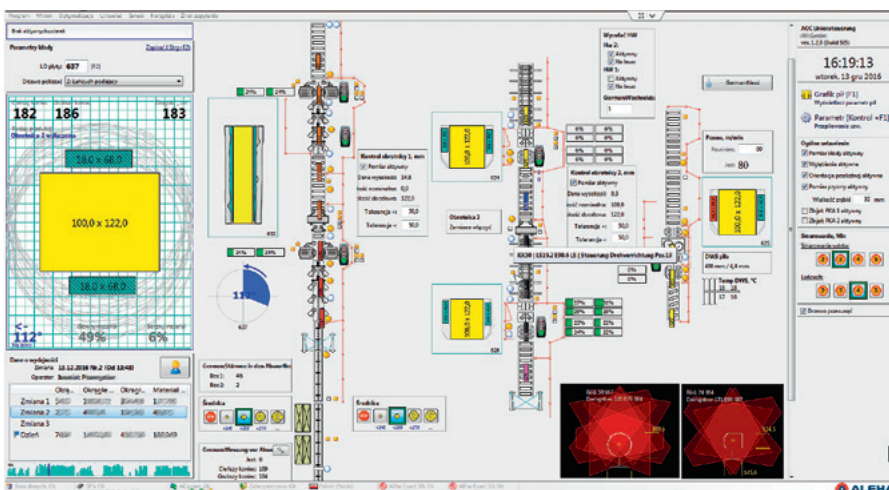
Brak aktywnych alarmów

Parametry kłody

LD płyty: 637

Dozwolone pozycja

182 186 183

18,0 x 68,0

100,0 x 122,0

18,0 x 68,0

112°

49%

6%

Dane o wydajności

Zmiana 1
Zmiana 2
Zmiana 3
Dzień

24%
24%
24%

Kontrol obrotnicy 1, mm

Tolerancja +: 30,0
Tolerancja -: 50,0

Obrotnica 2

Kontrol obrotnicy 2, mm

Tolerancja +: 50,0
Tolerancja -: 50,0

100,0 x 122,0

100,0 x 122,0

100,0 x 122,0

6%
6%
6%
6%
6%

Posuw, m/min
80

Ogólne ustawienia

Sterowanie, Min

AOC Unterstützung
16:19:13
wtorek, 13 gru 2016

Grafik pił (F1)

Parametr (Kontrol +F1)

Środki

Środki

Wysokość HW

DWS piła

Temp DWS, °C

ALPHA